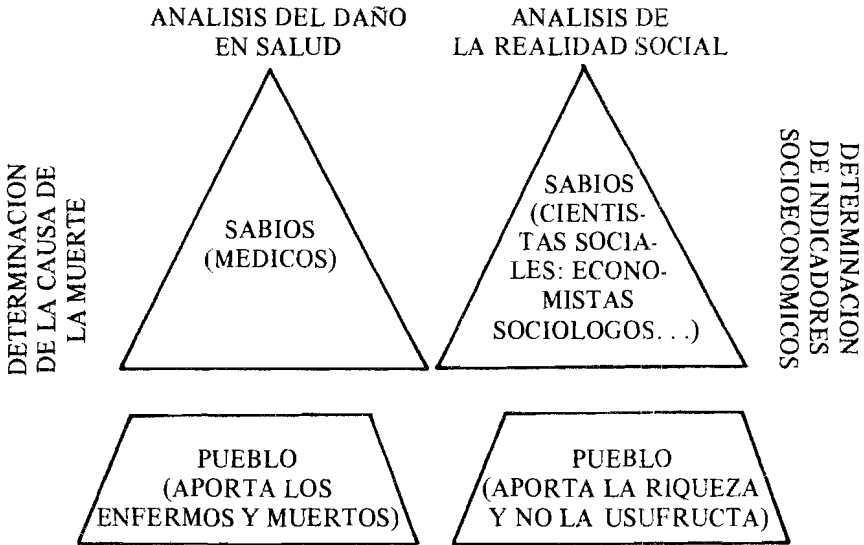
ANALISIS DEL DAÑO EN SALUD

ANALISIS DE LA REALIDAD SOCIAL

DETERMINACION DE LA CAUSA DE LA MUERTE

SABIOS (MEDICOS)

SABIOS (CIENTISTAS SOCIALES: ECONOMISTAS SOCIOLOGOS. . .)

DETERMINACION DE INDICADORES SOCIOECONOMICOS

PUEBLO (APORTA LOS ENFERMOS Y MUERTOS)

PUEBLO (APORTA LA RIQUEZA Y NO LA USUFRUCTA)